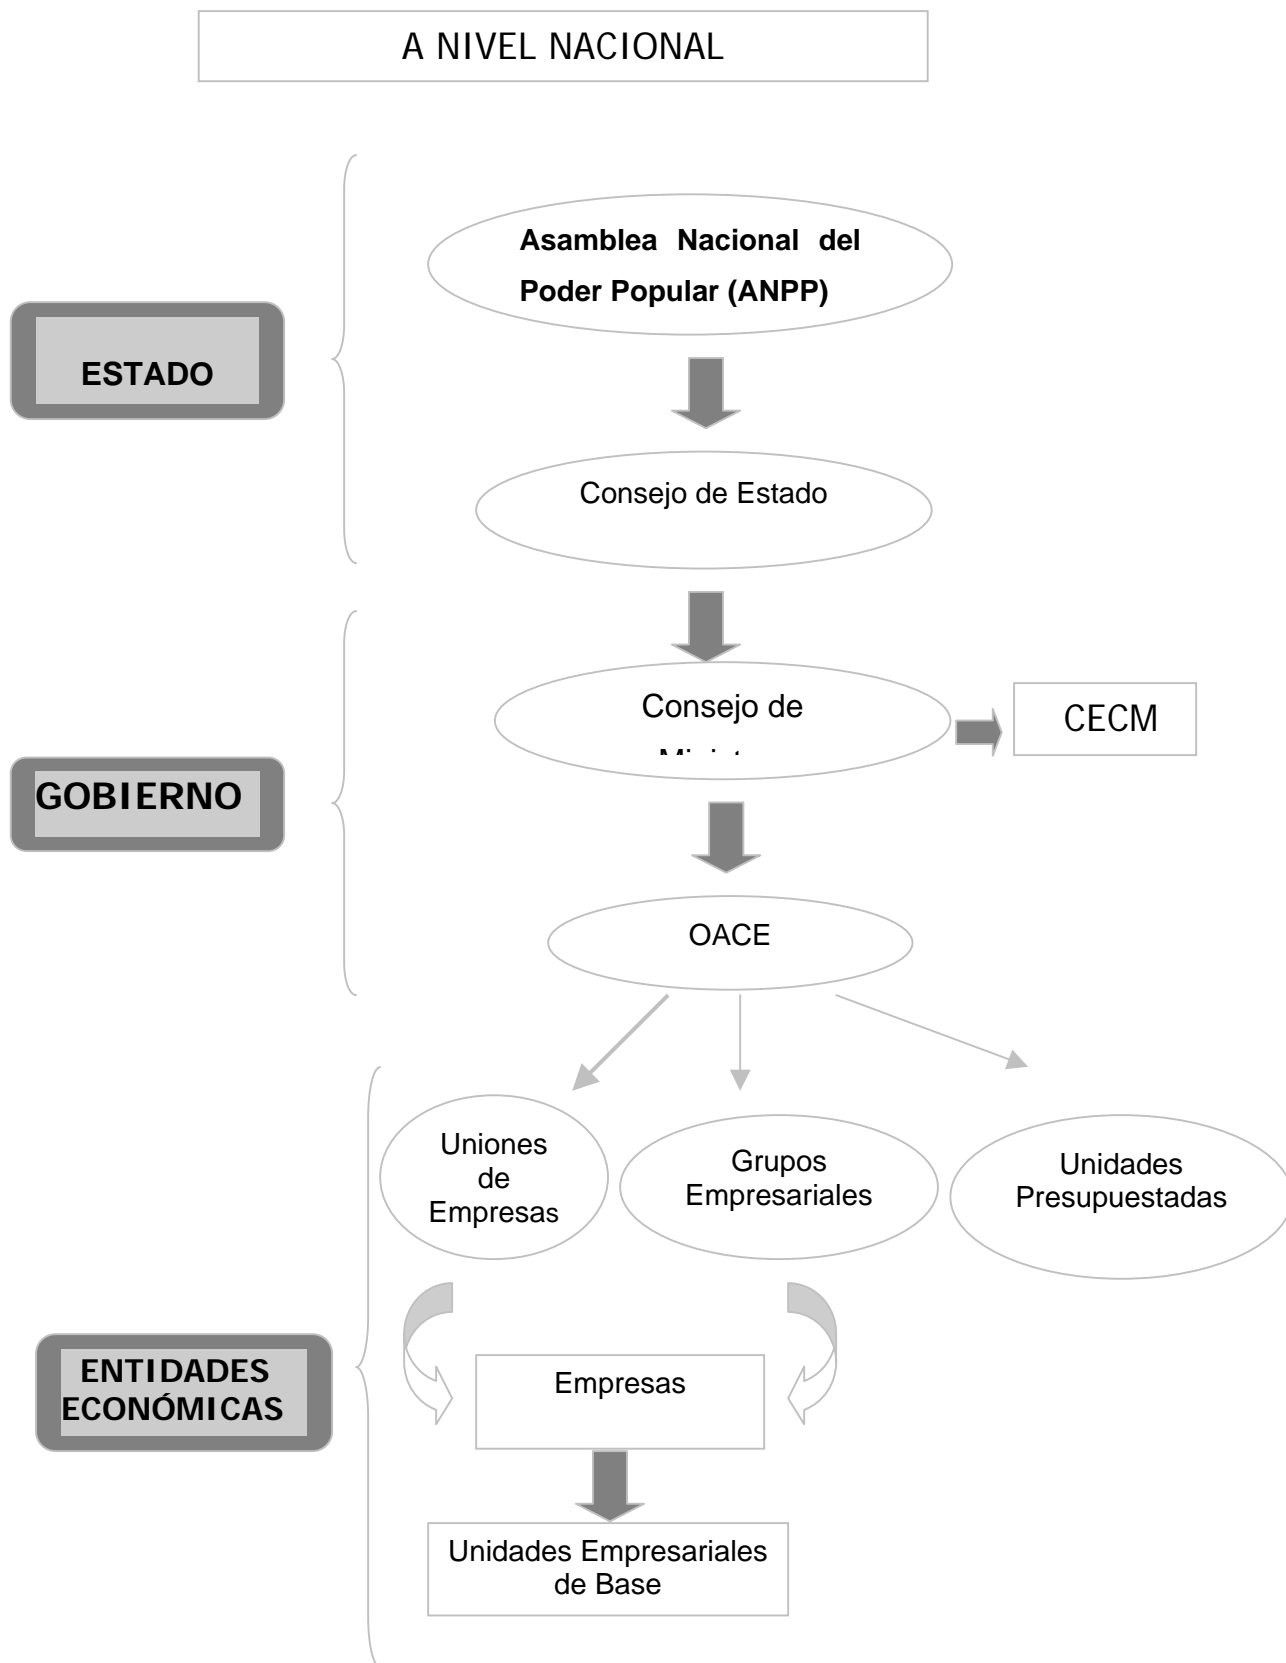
A NIVEL NACIONAL

ESTADO

Asamblea Nacional del Poder Popular (ANPP)

Consejo de Estado

GOBIERNO

Consejo de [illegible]

CECM

OACE

ENTIDADES ECONÓMICAS

Uniones de Empresas

Grupos Empresariales

Unidades Presupuestadas

Empresas

Unidades Empresariales de Base